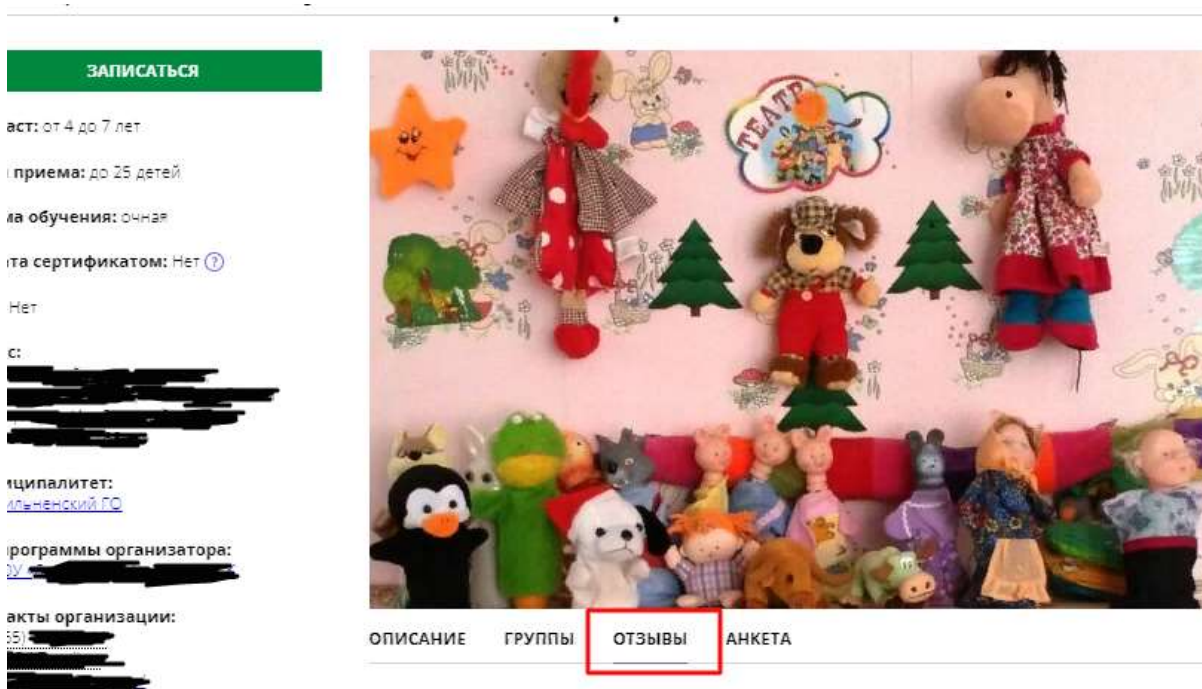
ЗАПИСАТЬСЯ

аст: от 4 до 7 лет

приема: до 25 детей

ма обучения: очная

та сертификатом: Нет ?

Нет

с:

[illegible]

иципалитет:
льненский ГО

рограммы организатора:
ОУ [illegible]

акты организации:
35) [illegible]

ТЕАТР

ОПИСАНИЕ ГРУППЫ ОТЗЫВЫ АНКЕТА